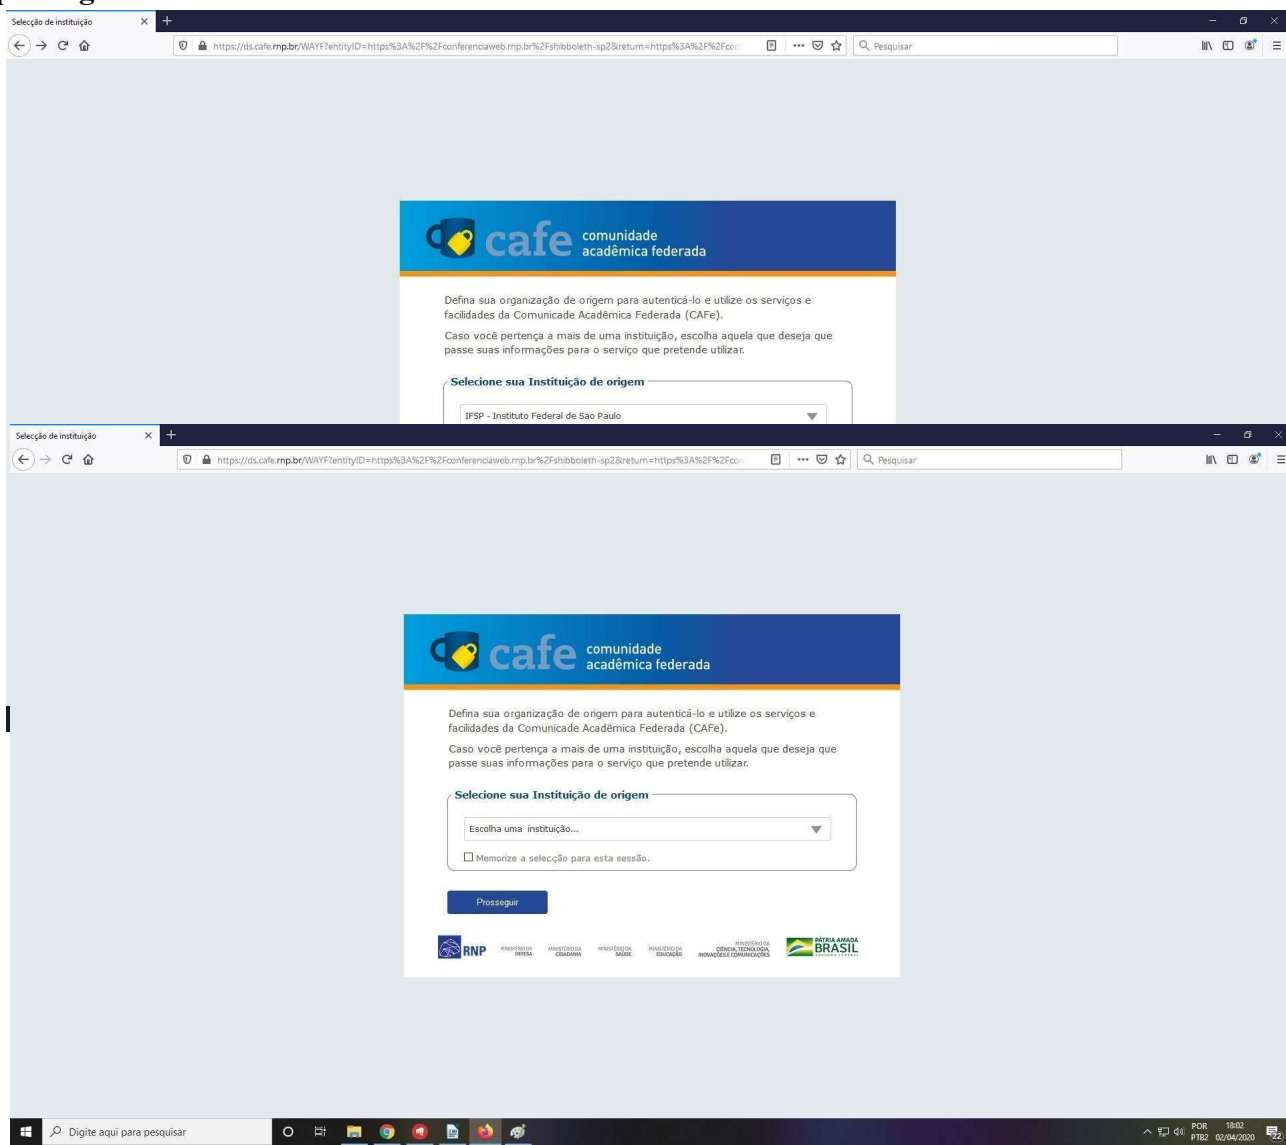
Selecção de instituição

https://ds.cafe.rnp.br/WAYF?entityID=https%3A%2F%2Fconferenciaweb.rnp.br%2Fshibboleth-sp2&return=https%3A%2F%2Fcon

Pesquisar

cafe comunidade acadêmica federada

Defina sua organização de origem para autenticá-lo e utilize os serviços e facilidades da Comunicade Acadêmica Federada (CAFe).

Caso você pertença a mais de uma instituição, escolha aquela que deseja que passe suas informações para o serviço que pretende utilizar.

Selecione sua Instituição de origem

IFSP - Instituto Federal de Sao Paulo

Selecção de instituição

https://ds.cafe.rnp.br/WAYF?entityID=https%3A%2F%2Fconferenciaweb.rnp.br%2Fshibboleth-sp2&return=https%3A%2F%2Fcon

Pesquisar

cafe comunidade acadêmica federada

Defina sua organização de origem para autenticá-lo e utilize os serviços e facilidades da Comunicade Acadêmica Federada (CAFe).

Caso você pertença a mais de uma instituição, escolha aquela que deseja que passe suas informações para o serviço que pretende utilizar.

Selecione sua Instituição de origem

Escolha uma instituição...

Memorize a selecção para esta sessão.

Prosseguir

RNP MINISTÉRIO DA DEFESA MINISTÉRIO DA CIDADANIA MINISTÉRIO DA SAÚDE MINISTÉRIO DA EDUCAÇÃO MINISTÉRIO DA CIÊNCIA, TECNOLOGIA, INOVAÇÕES E COMUNICAÇÕES PÁTRIA AMADA BRASIL GOVERNO FEDERAL

Digite aqui para pesquisar

POR PTB2 18:02 02/04/2020